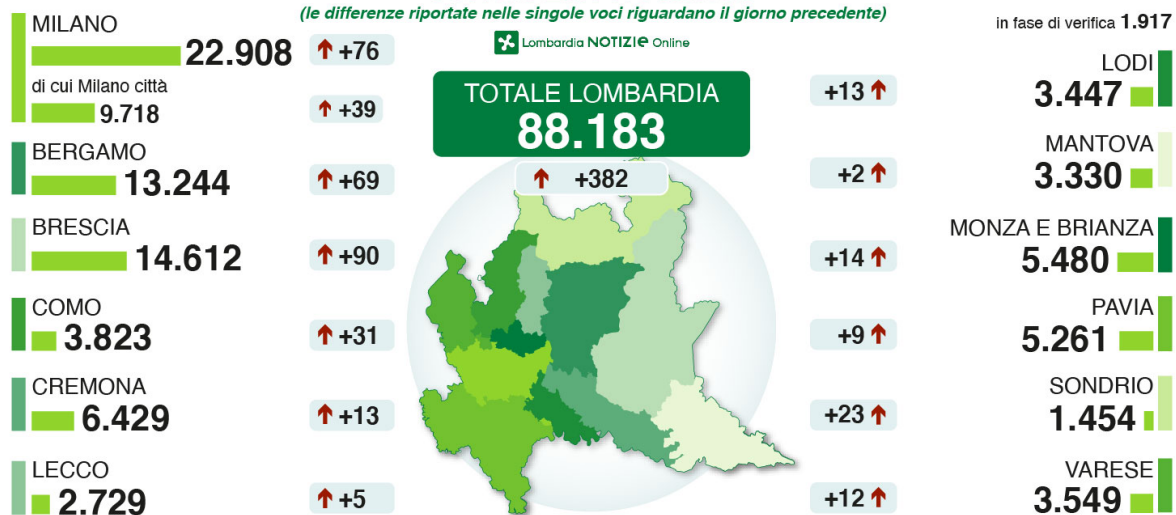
(le differenze riportate nelle singole voci riguardano il giorno precedente)

Lombardia NOTIZIE Online

in fase di verifica 1.917

MILANO
22.908
+76

di cui Milano città
9.718
+39

BERGAMO
13.244
+69

BRESCIA
14.612
+90

COMO
3.823
+31

CREMONA
6.429
+13

LECCO
2.729
+5

TOTALE LOMBARDIA
88.183
+382

+13
LODI
3.447

+2
MANTOVA
3.330

+14
MONZA E BRIANZA
5.480

+9
PAVIA
5.261

+23
SONDRIO
1.454

+12
VARESE
3.549